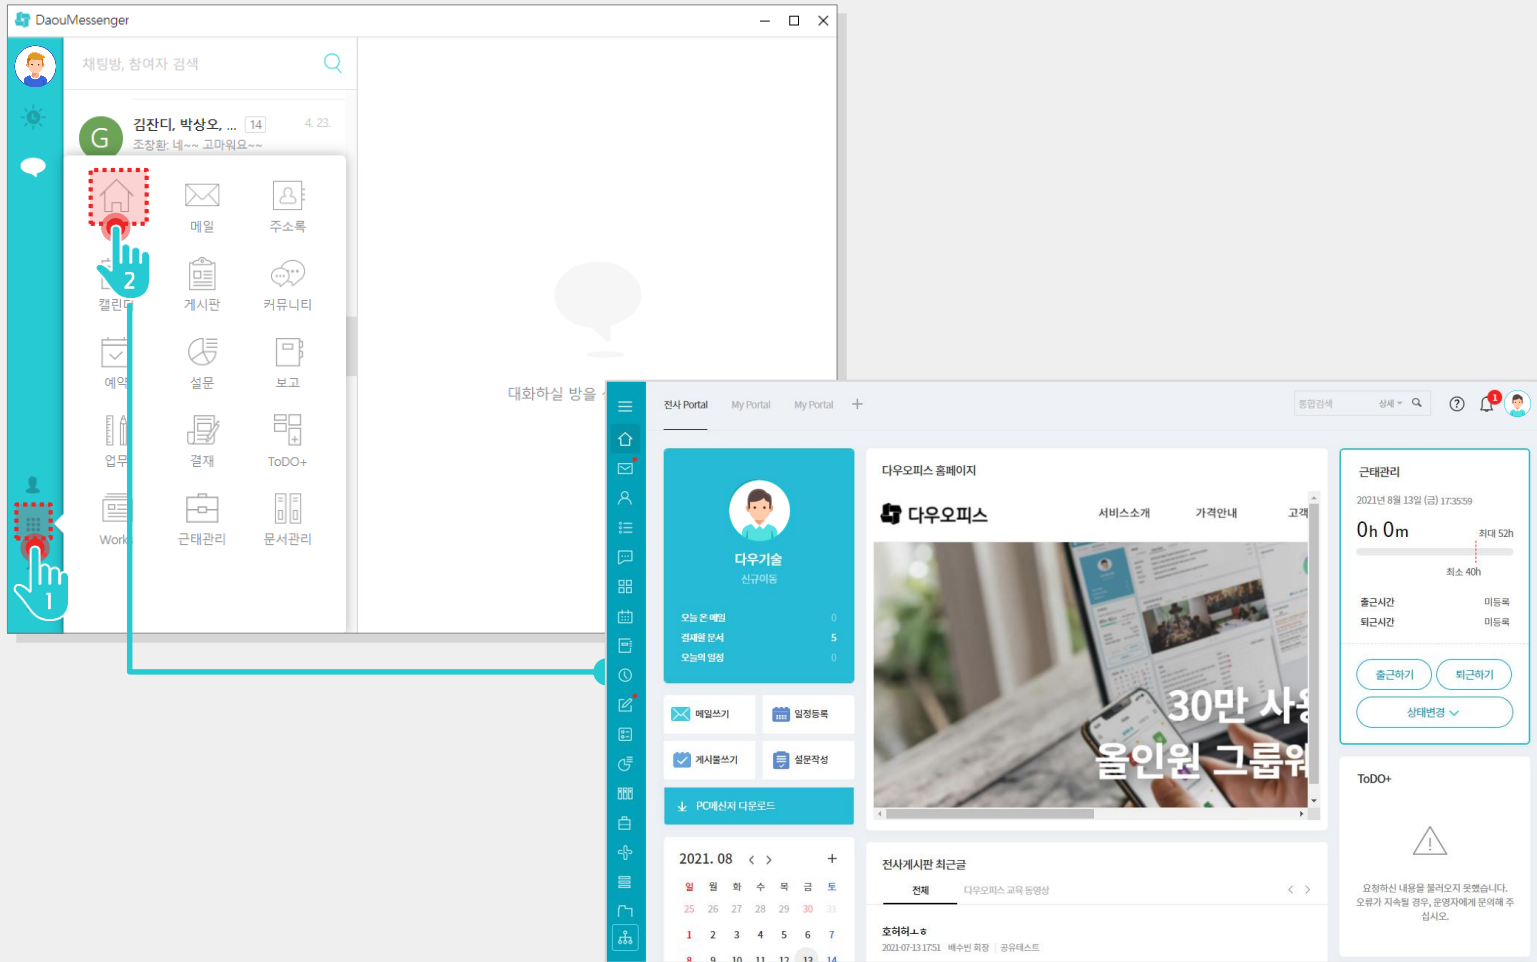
DaouMessenger

채팅방, 참여자 검색

김잔디, 박상오, ... 14 4. 23.
조장환: 네~~ 고마워요~~

메일 주소록
캘린더 게시판 커뮤니티
예약 설문 보고
업무 결재 ToDO+
Works 근태관리 문서관리

2
1

대화하실 방을

전사 Portal My Portal My Portal +

통합검색 상세

1

다우기술
신규이동

오늘 온 메일 0
결재할 문서 5
오늘의 일정 0

메일쓰기 일정등록
게시물쓰기 설문작성

PC메신저 다운로드

2021. 08

| 일 | 월 | 화 | 수 | 목 | 금 | 토 |
|---|---|---|---|---|---|---|
| 25 | 26 | 27 | 28 | 29 | 30 | 31 |
| 1 | 2 | 3 | 4 | 5 | 6 | 7 |
| 8 | 9 | 10 | 11 | 12 | 13 | 14 |

다우오피스 홈페이지

다우오피스 서비스소개 가격안내 고객

30만 사용
올인원 그룹웨

전사게시판 최근글

전체 다우오피스 교육 동영상

호허허ㅗㅎ
2021-07-13 17:51 배수빈 회장 공유테스트

근태관리

2021년 8월 13일 (금) 17:35:59

0h 0m
최대 52h
최소 40h

출근시간 미등록
퇴근시간 미등록

출근하기 퇴근하기
상태변경

ToDO+

요청하신 내용을 불러오지 못했습니다. 오류가 지속될 경우, 운영자에게 문의해 주십시오.